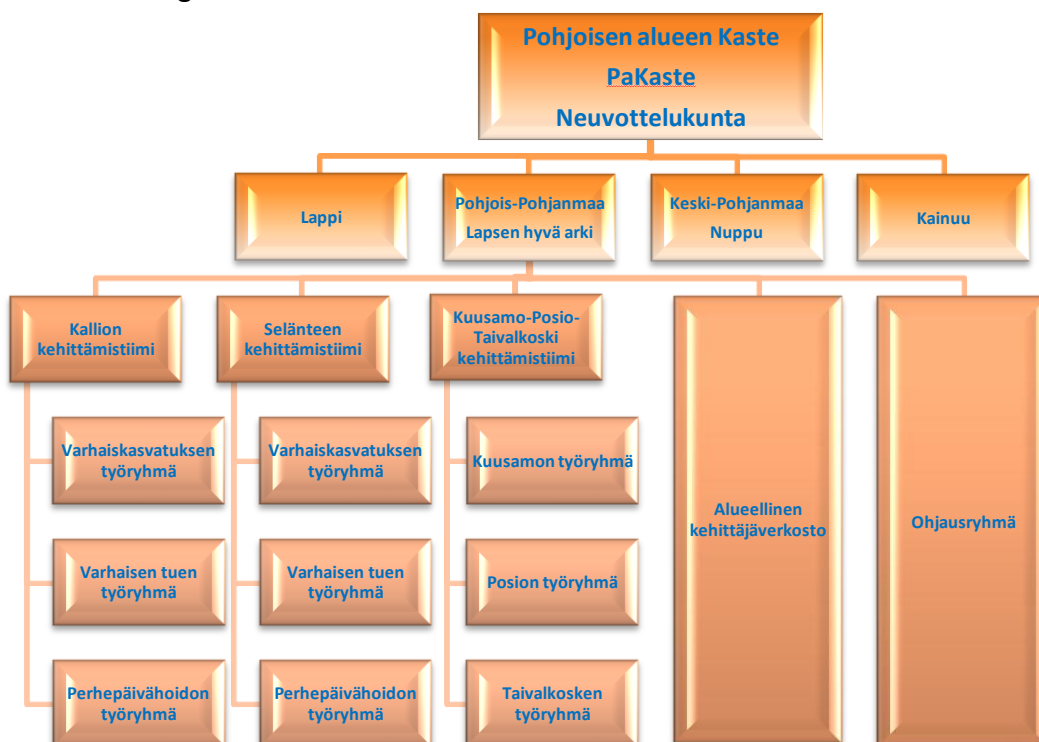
Pohjoisen alueen Kaste
PaKaste
Neuvottelukunta

Lappi

Pohjois-Pohjanmaa
Lapsen hyvä arki

Keski-Pohjanmaa
Nuppu

Kainuu

Kallion kehittämistiimi

Varhaiskasvatuksen työryhmä

Varhaisen tuen työryhmä

Perhepäivähoidon työryhmä

Selänteen kehittämistiimi

Varhaiskasvatuksen työryhmä

Varhaisen tuen työryhmä

Perhepäivähoidon työryhmä

Kuusamo-Posio-Taivalkoski kehittämistiimi

Kuusamon työryhmä

Posion työryhmä

Taivalkosken työryhmä

Alueellinen kehittäjäverkosto

Ohjausryhmä